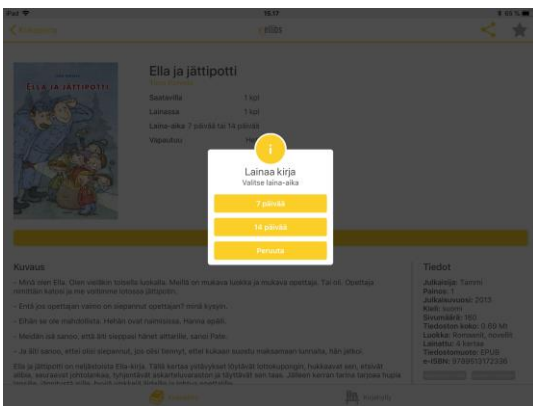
iPad
15.17
Ella ja jättipotti

ELLA JA JÄTTIPOTTI

Ella ja jättipotti

Saatavilla 1 kpl
Lainassa 1 kpl
Laina-aika 7 päivää tai 14 päivää
Vapautuu

i
Lainaa kirja
Valitse laina-aika
7 päivää
14 päivää
Peruuta

Kuvaus

– Minä olen Ella. Olen vieläkin toisella luokalla. Meillä on mukava luokka ja mukava opettaja. Tai oli. Opettaja nimittäin kertoi ja me voitimme lotossa jättipotin.

– Entä jos opettajan valinin on saapunut opettaja? minä kysyin.

– Eihän se ole mahdollista. Hehän ovat naimisissa. Hanna sanoi.

– Meidän äiti sanoo, että äiti vaappuu häneen aittanille, sanoi Pate.

– Ja äiti sanoo, ettei siitä pitäisi, jos olisi tienryt, että kukaan suostu maksamaan tunnilla, hän jatkoi.

Ella ja jättipotti on neljästoista Ella-kirja. Tällä kertaa ystävykset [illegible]

Tiedot
Julkaisija: Tammi
Painos: 1
Julkaisuvuosi: 2013
Kieli: suomi
Sivumäärä: 160
Tiedoston koko: 0.65 Mt
Luokka: Romaanit, novellit
Lainattu: 4 kertaa
Tiedostomuoto: EPUB
e-ISBN: 9789513172336